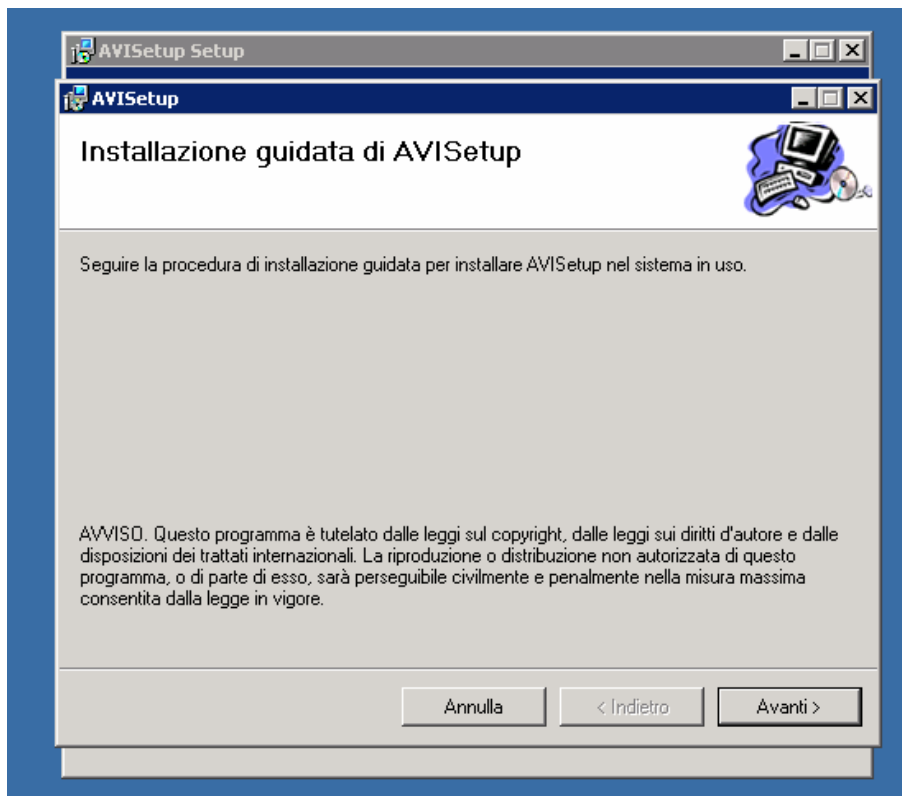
AVISetup Setup

AVISetup

Installazione guidata di AVISetup

Seguire la procedura di installazione guidata per installare AVISetup nel sistema in uso.

AVVISO. Questo programma è tutelato dalle leggi sul copyright, dalle leggi sui diritti d'autore e dalle disposizioni dei trattati internazionali. La riproduzione o distribuzione non autorizzata di questo programma, o di parte di esso, sarà perseguibile civilmente e penalmente nella misura massima consentita dalla legge in vigore.

Annulla

< Indietro

Avanti >